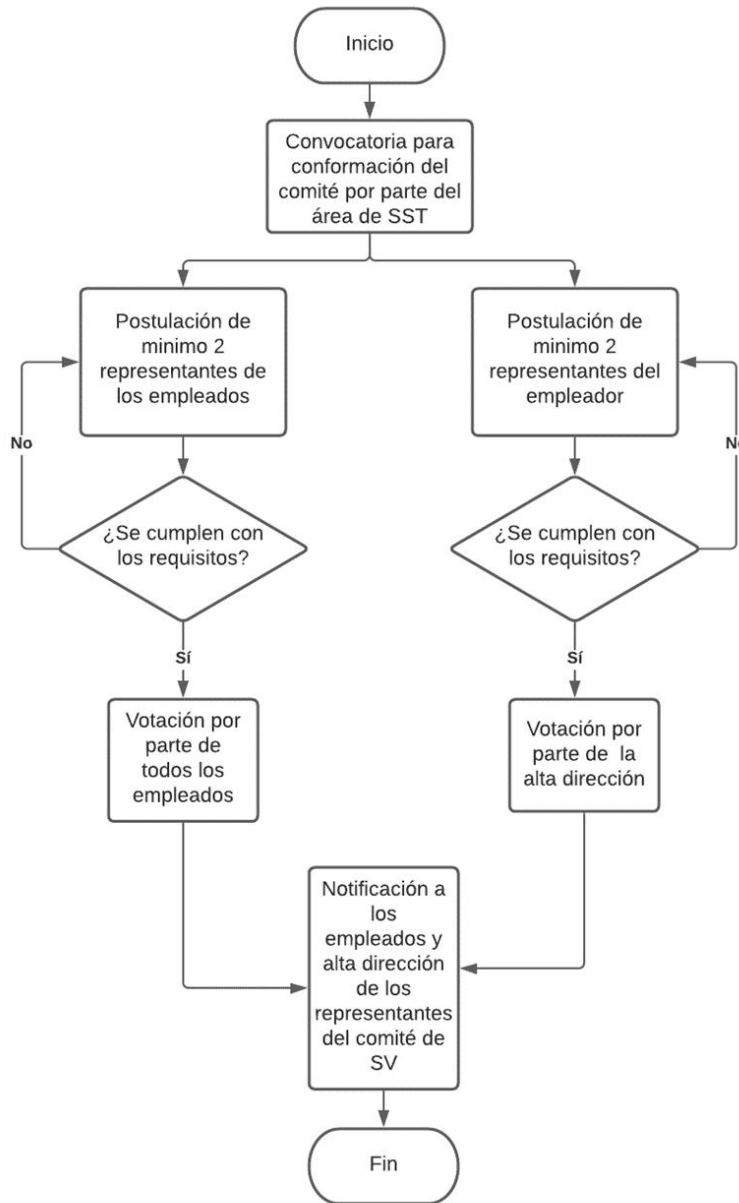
Inicio

Convocatoria para conformación del comité por parte del área de SST

Postulación de minimo 2 representantes de los empleados

No

¿Se cumplen con los requisitos?

Sí

Votación por parte de todos los empleados

Postulación de minimo 2 representantes del empleador

No

¿Se cumplen con los requisitos?

Sí

Votación por parte de la alta dirección

Notificación a los empleados y alta dirección de los representantes del comité de SV

Fin